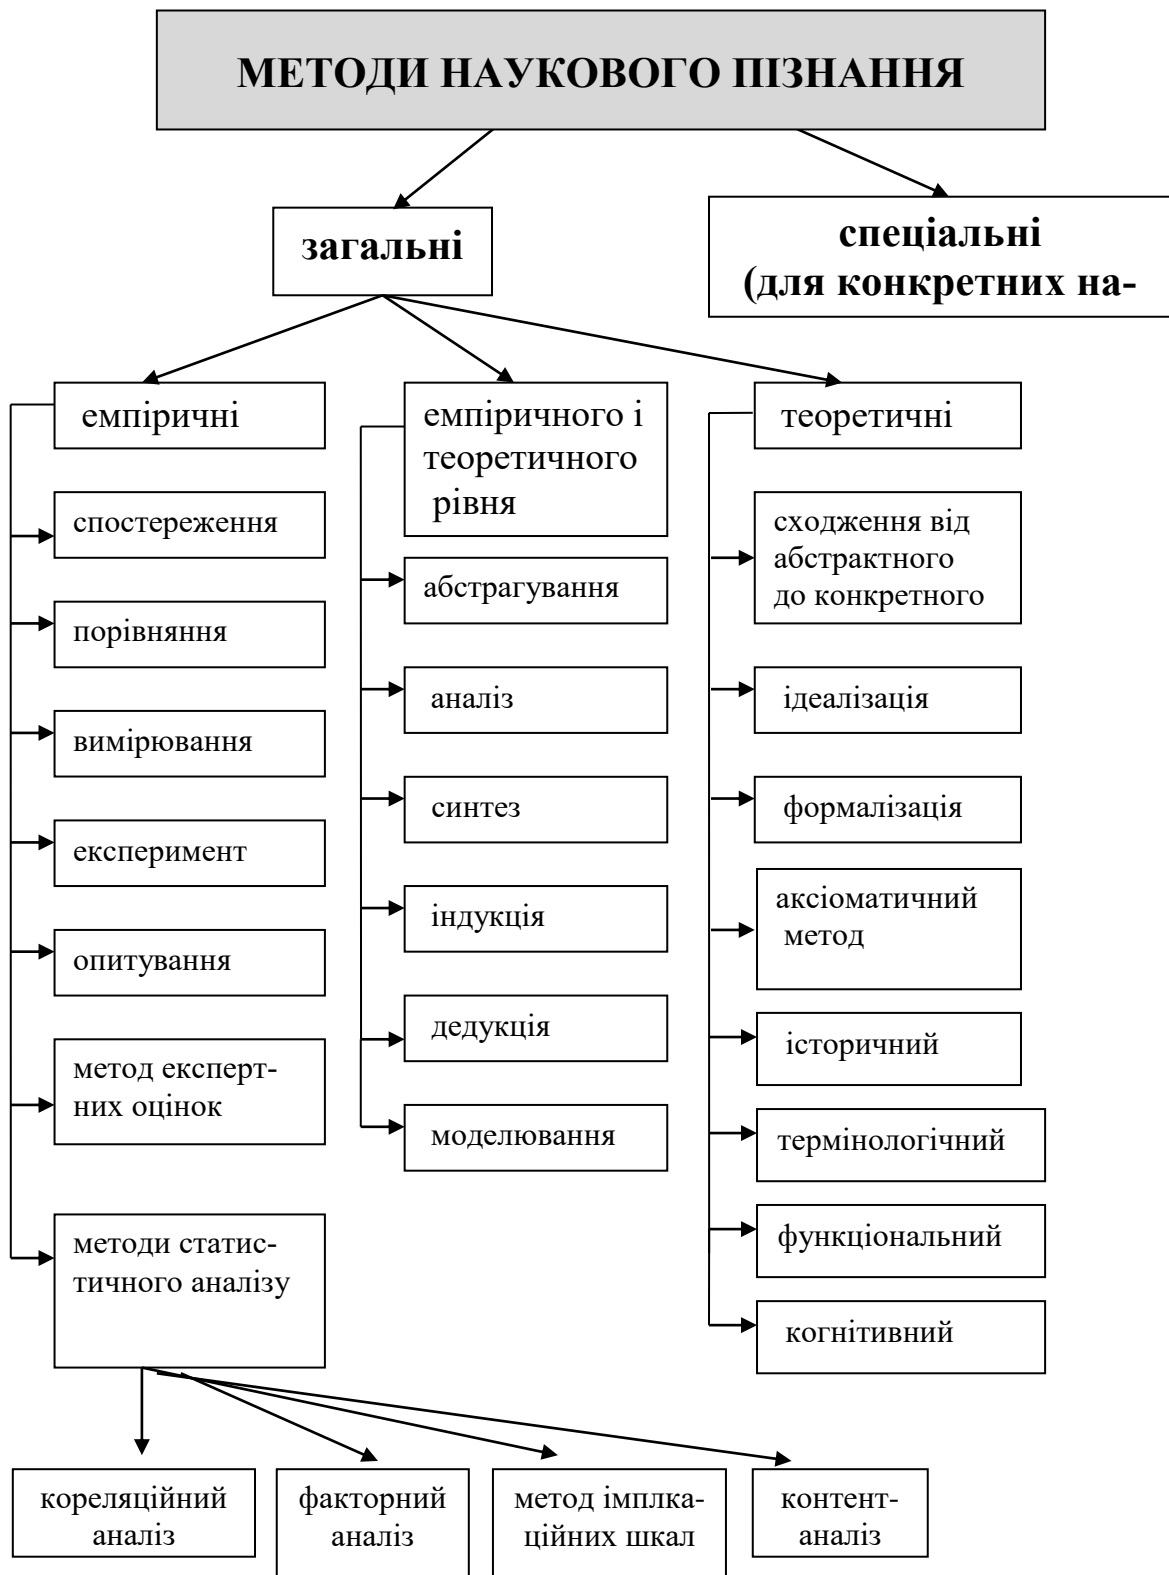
МЕТОДИ НАУКОВОГО ПІЗНАННЯ

загальні

спеціальні (для конкретних на-

емпіричні

спостереження

порівняння

вимірювання

експеримент

опитування

метод експертних оцінок

методи статистичного аналізу

емпіричного і теоретичного рівня

абстрагування

аналіз

синтез

індукція

дедукція

моделювання

теоретичні

сходження від абстрактного до конкретного

ідеалізація

формалізація

аксіоматичний метод

історичний

термінологічний

функціональний

когнітивний

кореляційний аналіз

факторний аналіз

метод імплкаційних шкал

контент-аналіз